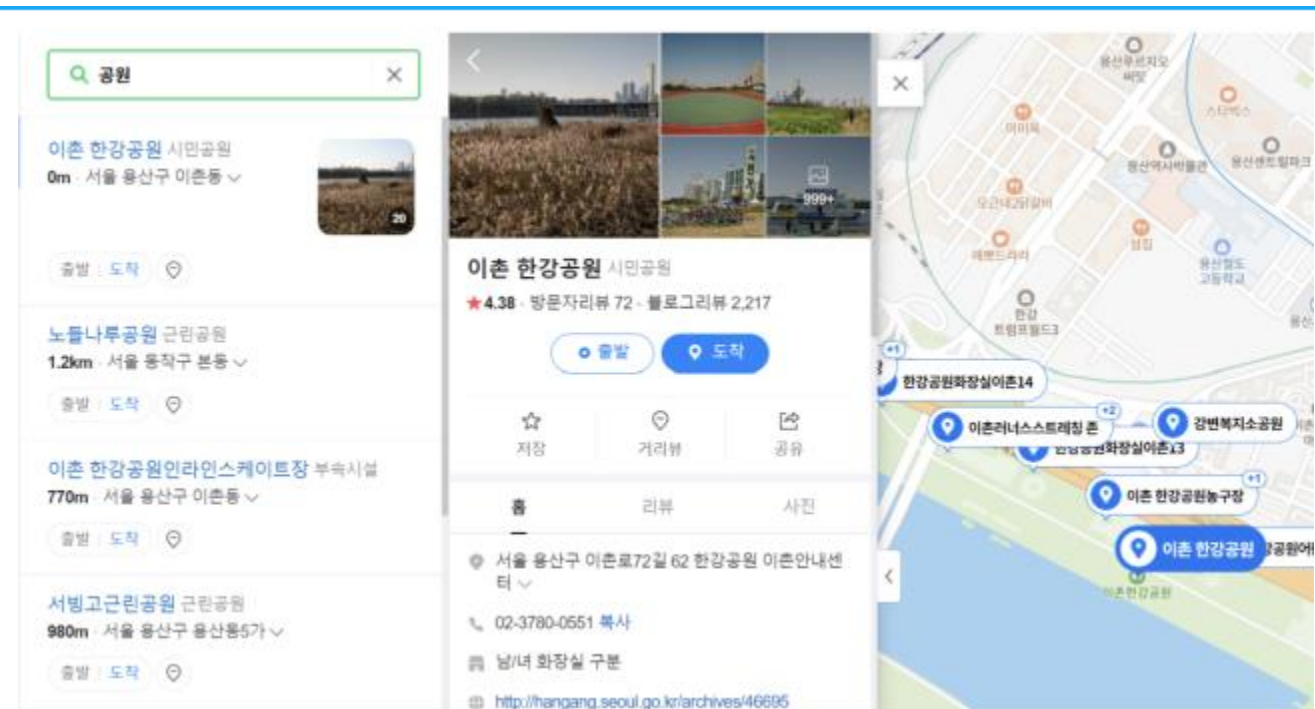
공원

이촌 한강공원 시민공원
0m · 서울 용산구 이촌동

20

출발 도착

노들나루공원 근린공원
1.2km · 서울 동작구 본동

출발 도착

이촌 한강공원인라인스케이트장 부속시설
770m · 서울 용산구 이촌동

출발 도착

서빙고근린공원 근린공원
980m · 서울 용산구 용산동5가

출발 도착

999+

이촌 한강공원 시민공원
★4.38 · 방문자리뷰 72 · 블로그리뷰 2,217

출발 도착

저장 거리뷰 공유

홈 리뷰 사진

서울 용산구 이촌로72길 62 한강공원 이촌안내센터

02-3780-0551 복사

남/녀 화장실 구분

http://hangang.seoul.go.kr/archives/46695

용산푸르지오써밋
스타벅스
이미씨
용산역사박물관
용산센트럴파크
오근내닭갈비
삼킴
애플드라마
용산철도고등학교
한강트럼프월드3
+1
한강공원화장실이촌14
+2
이촌러너스스트레칭 존
강변복지소공원
한강공원화장실이촌13
+1
이촌 한강공원농구장
이촌 한강공원
강공원어
이촌한강공원